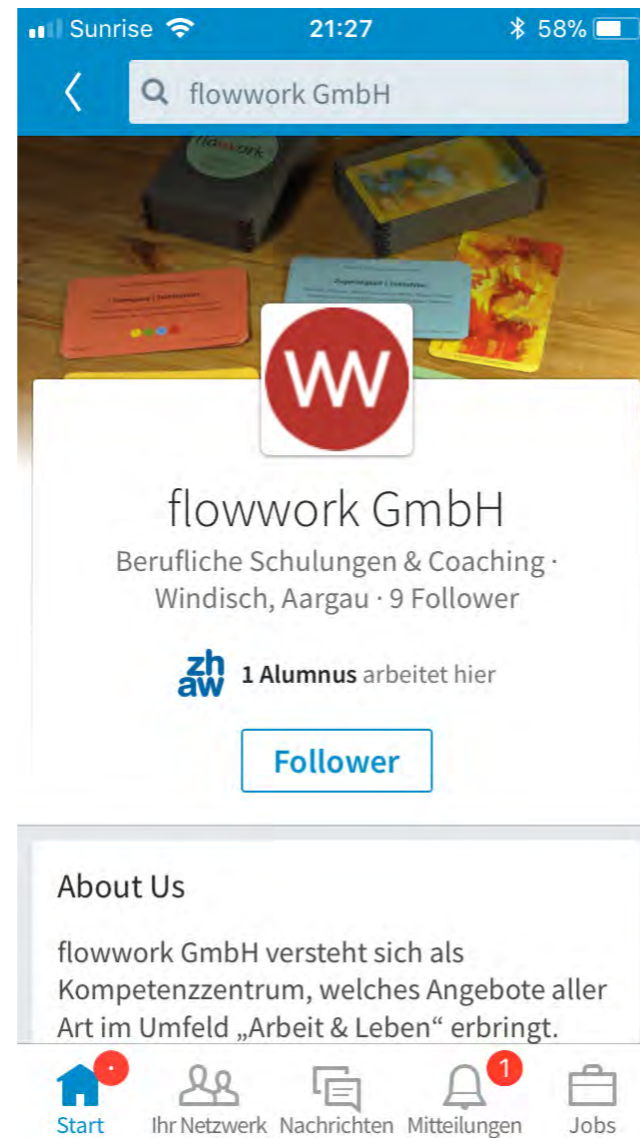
Sunrise 21:27 58%

flowwork GmbH

flowwork

W

flowwork GmbH

Berufliche Schulungen & Coaching · Windisch, Aargau · 9 Follower

zh aw 1 Alumnus arbeitet hier

Follower

About Us

flowwork GmbH versteht sich als Kompetenzzentrum, welches Angebote aller Art im Umfeld „Arbeit & Leben“ erbringt.

Start Ihr Netzwerk Nachrichten 1 Mitteilungen Jobs